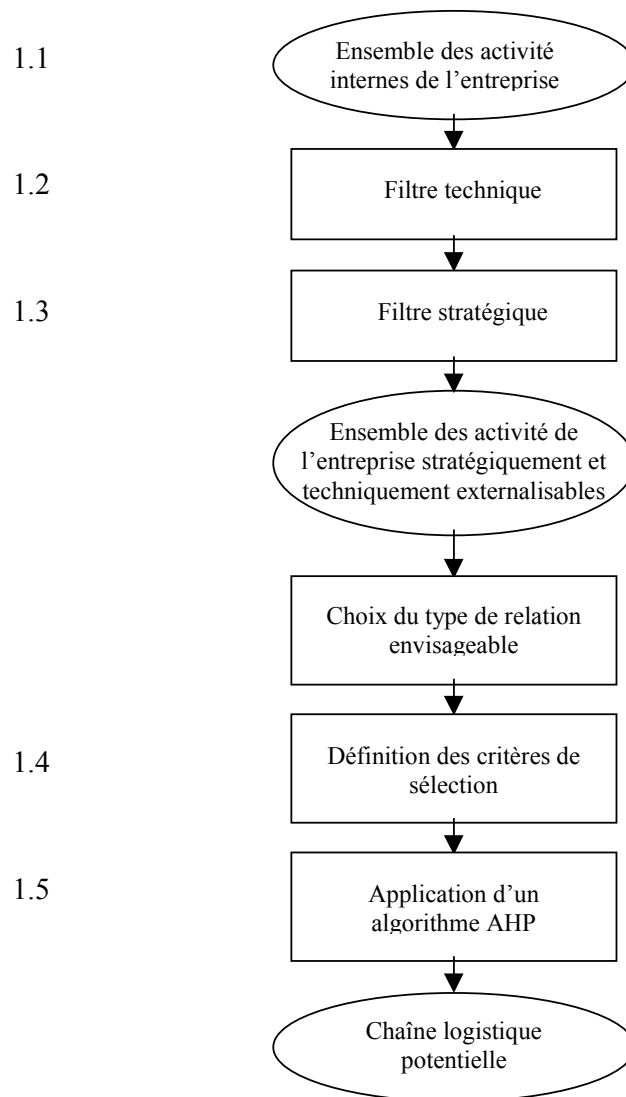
1.1

Ensemble des activité internes de l'entreprise

1.2

Filtre technique

1.3

Filtre stratégique

Ensemble des activité de l'entreprise stratégiquement et techniquement externalisables

Choix du type de relation envisageable

1.4

Définition des critères de sélection

1.5

Application d'un algorithme AHP

Chaîne logistique potentielle